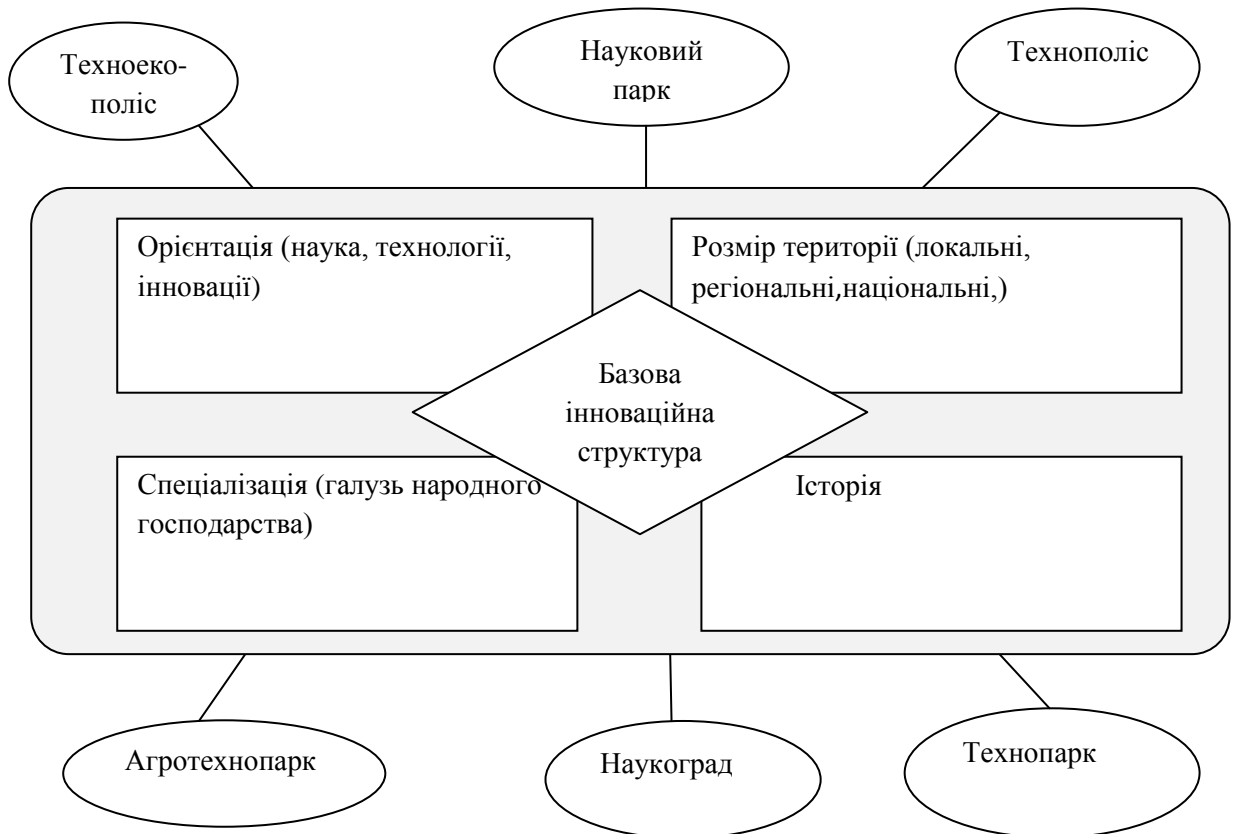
Техноекополіс

Науковий парк

Технополіс

Орієнтація (наука, технології, інновації)

Розмір території (локальні, регіональні,національні,)

Базова інноваційна структура

Спеціалізація (галузь народного господарства)

Історія

Агротехнопарк

Наукоград

Технопарк